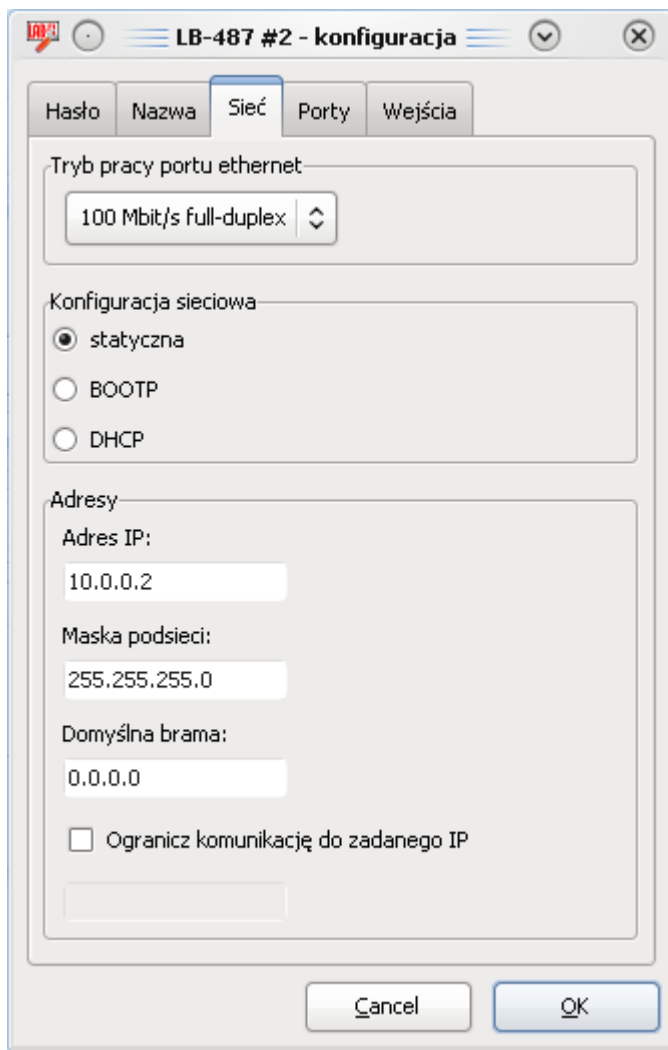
LB-487 #2 - konfiguracja

Hasło | Nazwa | Sieć | Porty | Wejścia

Tryb pracy portu ethernet
100 Mbit/s full-duplex

Konfiguracja sieciowa
statyczna
BOOTP
DHCP

Adresy
Adres IP:
10.0.0.2
Maska podsieci:
255.255.255.0
Domyślna brama:
0.0.0.0
Ogranicz komunikację do zadanego IP

Cancel
OK